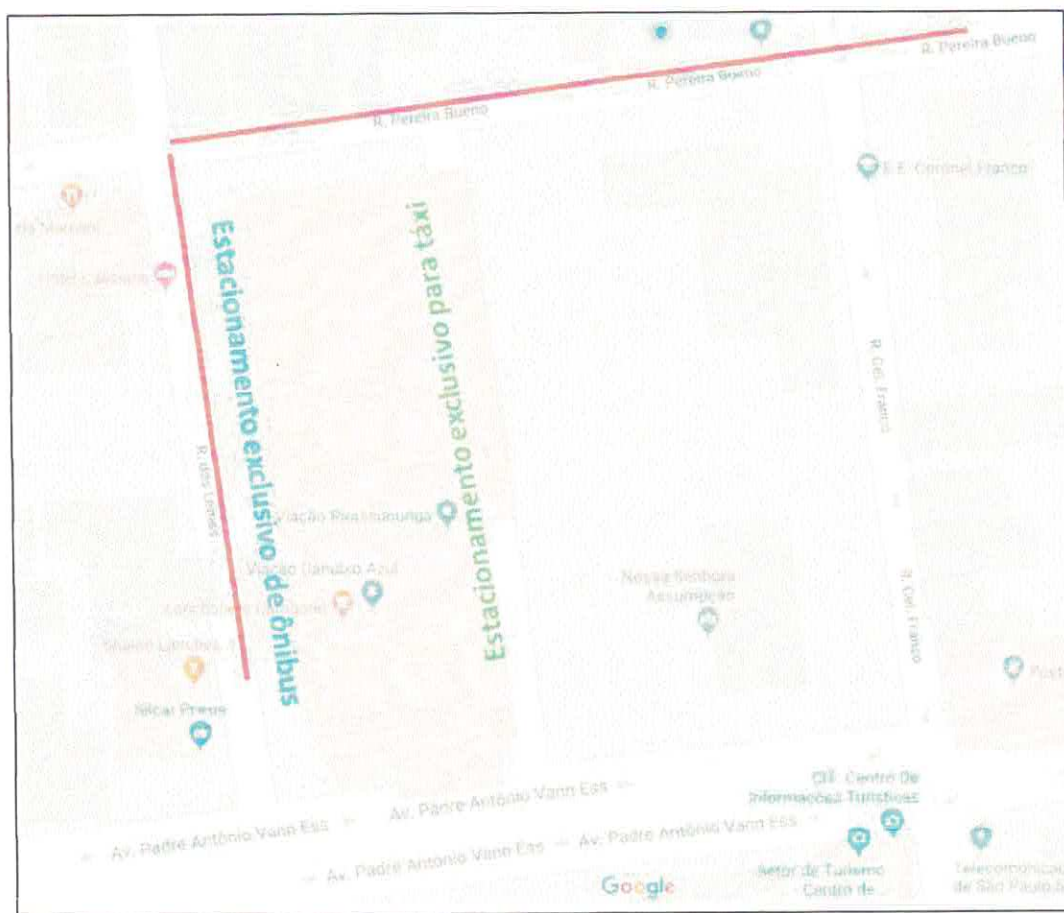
R. Pereira Bueno
R. Pereira Bueno
R. Pereira Bueno
E.E. Coronel Franco
Estacionamento exclusivo de ônibus
Estacionamento exclusivo para táxi
R. dos Lenes
Viação Piracicabana
Viação Danúbio Azul
Nossa Senhora Assunção
R. Cel. Franco
R. Cel. Franco
Sical Pneus
Av. Padre Antônio Vann Ess
Av. Padre Antônio Vann Ess
Av. Padre Antônio Vann Ess
Av. Padre Antônio Vann Ess
CIT - Centro De Informações Turísticas
Setor de Turismo Centro de...
Telecomunicações de São Paulo
Google